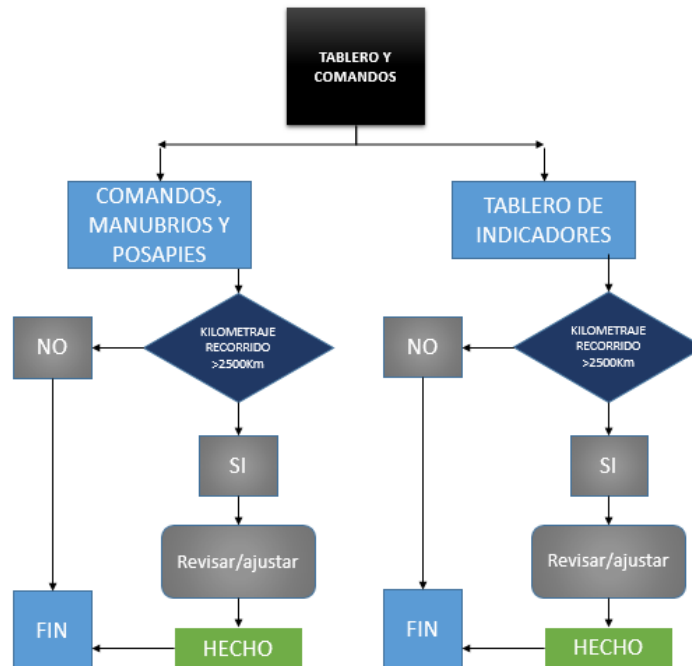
TABLERO Y COMANDOS

COMANDOS, MANUBRIOS Y POSAPIES

KILOMETRAJE RECORRIDO >2500Km

NO

SI

Revisar/ajustar

FIN

HECHO

TABLERO DE INDICADORES

KILOMETRAJE RECORRIDO >2500Km

NO

SI

Revisar/ajustar

FIN

HECHO